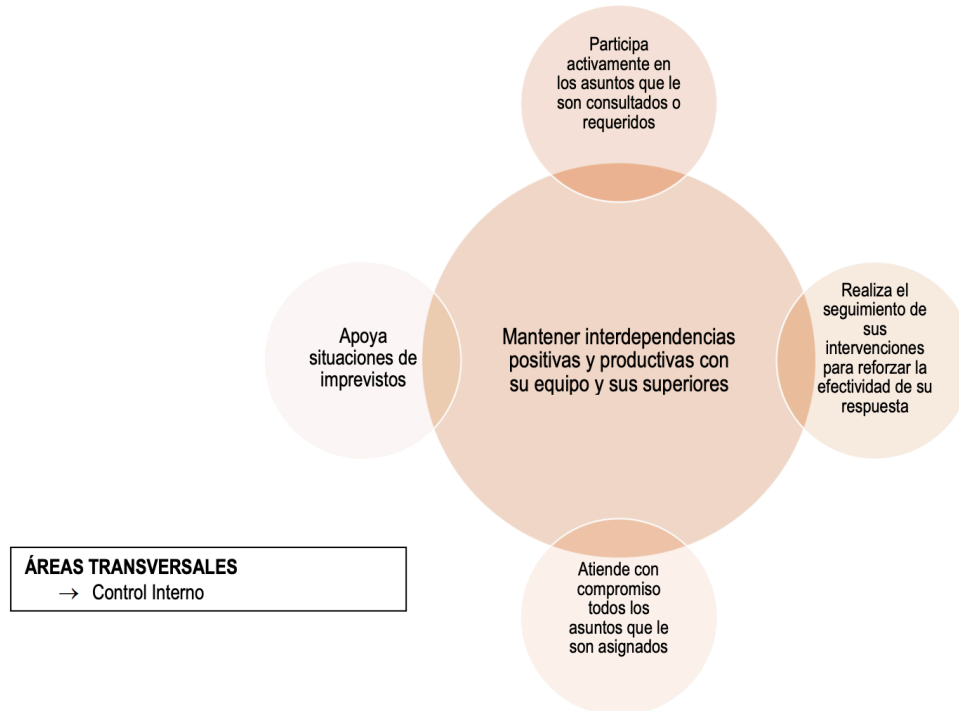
Participa activamente en los asuntos que le son consultados o requeridos

Apoya situaciones de imprevistos

Mantener interdependencias positivas y productivas con su equipo y sus superiores

Realiza el seguimiento de sus intervenciones para reforzar la efectividad de su respuesta

Atiende con compromiso todos los asuntos que le son asignados

ÁREAS TRANSVERSALES
→ Control Interno